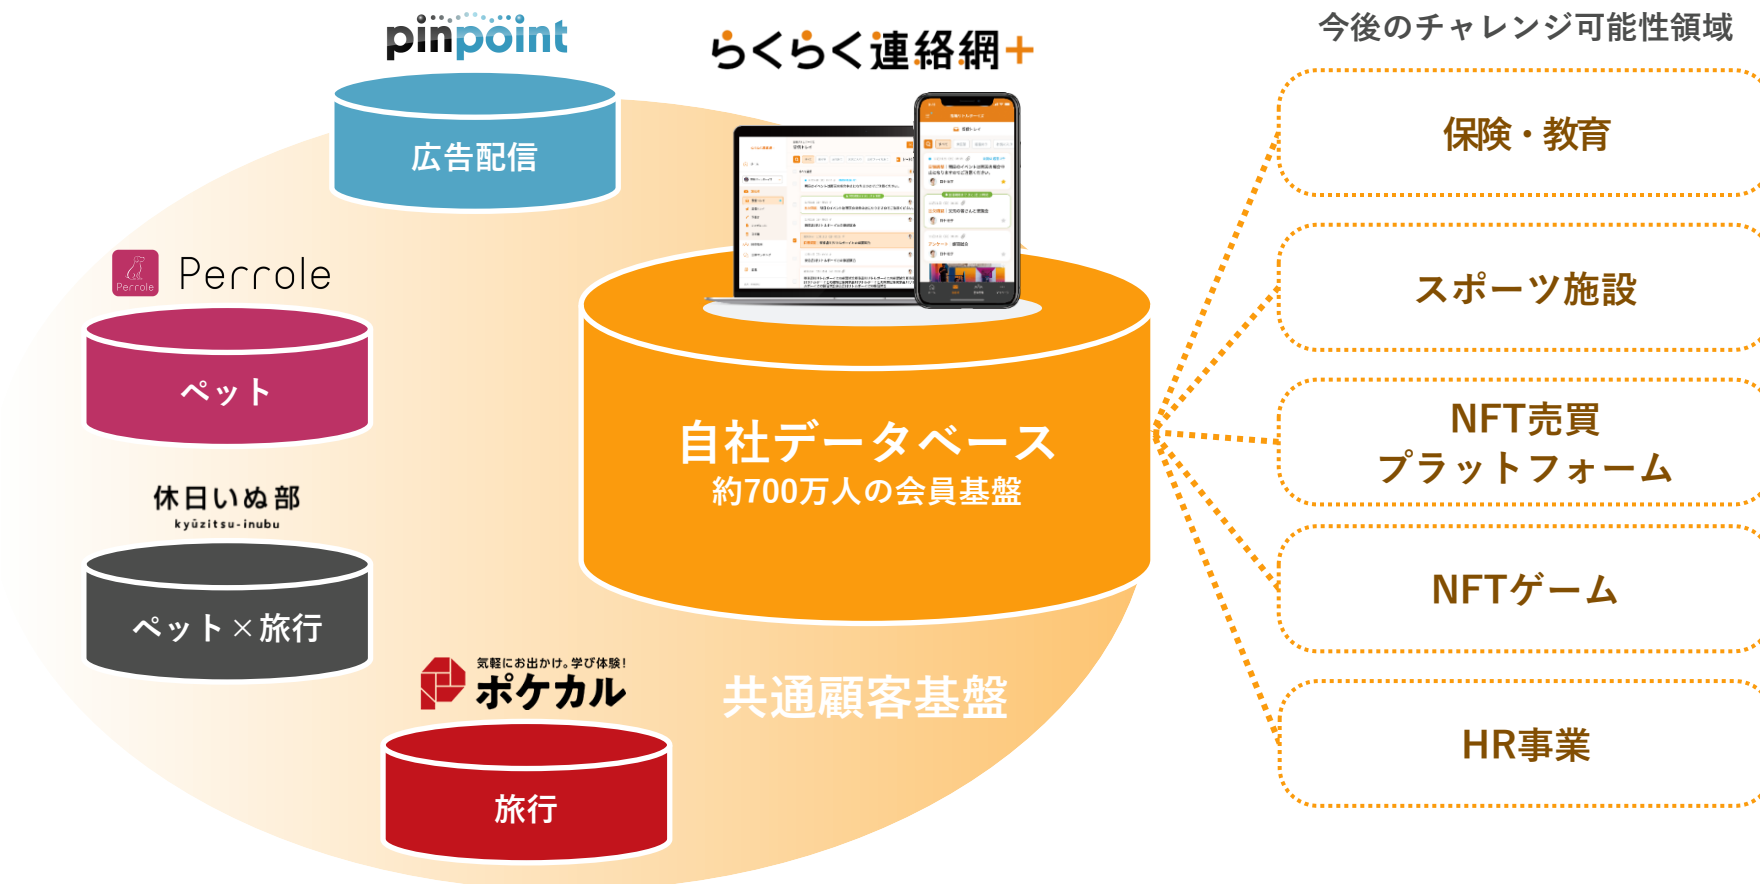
pinpoint

広告配信

らくらく連絡網+

今後のチャレンジ可能性領域

保険・教育

スポーツ施設

NFT売買
プラットフォーム

NFTゲーム

HR事業

Perrole
Perrole

ペット

休日いぬ部
kyūzitsu-inubu

ペット×旅行

自社データベース
約700万人の会員基盤

共通顧客基盤

気軽にお出かけ。学び体験!
ポケカル

旅行